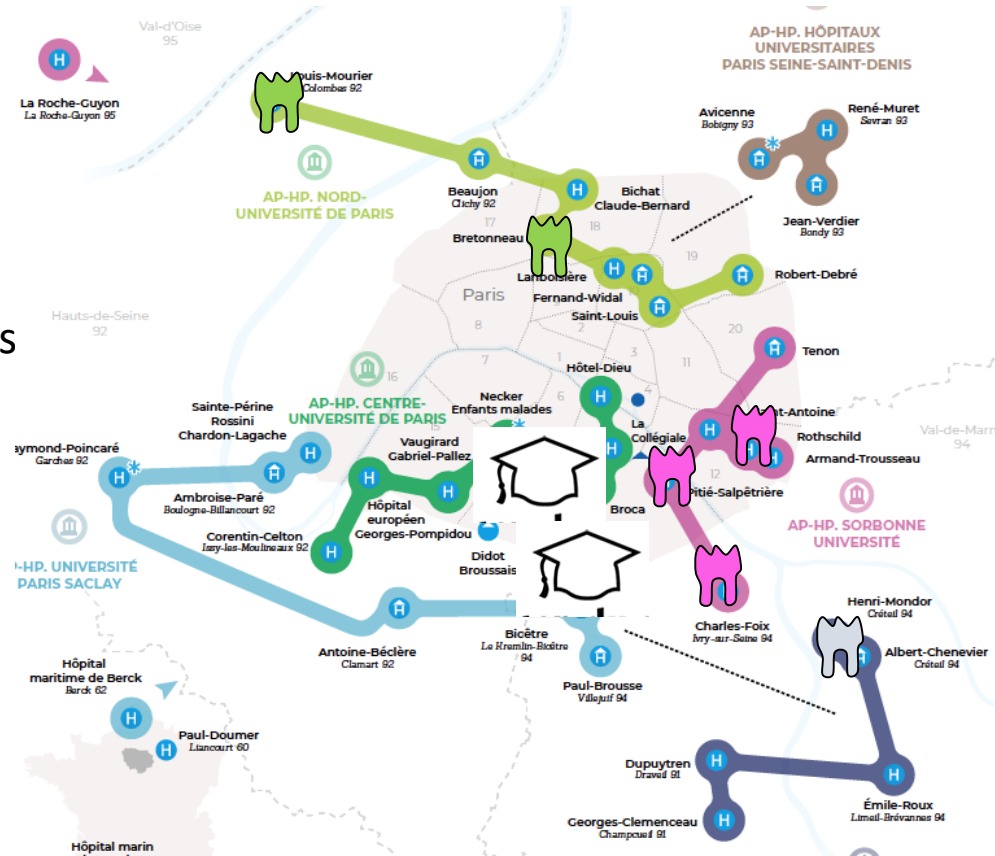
Val-d'Oise
95

AP-HP. HÔPITAUX UNIVERSITAIRES PARIS SEINE-SAINT-DENIS

La Roche-Guyon
La Roche-Guyon 95

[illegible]uis-Mourier
Colombes 92

Avicenne
Bobigny 93

René-Muret
Sevran 93

Jean-Verdier
Bondy 93

AP-HP. NORD-UNIVERSITÉ DE PARIS

Beaujon
Clichy 92

Bichat
Claude-Bernard

17

18

19

Bretonneau

Lariboisière
Fernand-Widal

Robert-Debré

Saint-Louis

Hauts-de-Seine
92

Paris

8

20

S

Tenon

16

7

3

11

Hôtel-Dieu

AP-HP. CENTRE-UNIVERSITÉ DE PARIS

Necker
Enfants malades

6

4

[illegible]t-Antoine

Sainte-Périne
Rossini
Chardon-Lagache

15

La Collégiale

Rothschild

Val-de-Marn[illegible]
94

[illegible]aymond-Poincaré
Garches 92

Vaugirard
Gabriel-Pallez

Armand-Trousseau

12

Ambroise-Paré
Boulogne-Billancourt 92

Pitié-Salpêtrière

Hôpital européen
Georges-Pompidou

Broca

AP-HP. SORBONNE UNIVERSITÉ

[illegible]-HP. UNIVERSITÉ PARIS SACLAY

Corentin-Celton
Issy-les-Moulineaux 92

Didot
Broussais

Charles-Foix
Ivry-sur-Seine 94

Henri-Mondor
Créteil 94

Albert-Chenevier
Créteil 94

Antoine-Béclère
Clamart 92

Bicêtre
Le Kremlin-Bicêtre 94

Paul-Brousse
Villejuif 94

Hôpital maritime de Berck
Berck 62

Paul-Doumer
Liancourt 60

Dupuytren
Draveil 91

Émile-Roux
Limeil-Brévannes 94

Georges-Clemenceau
Champcueil 91

Hôpital marin